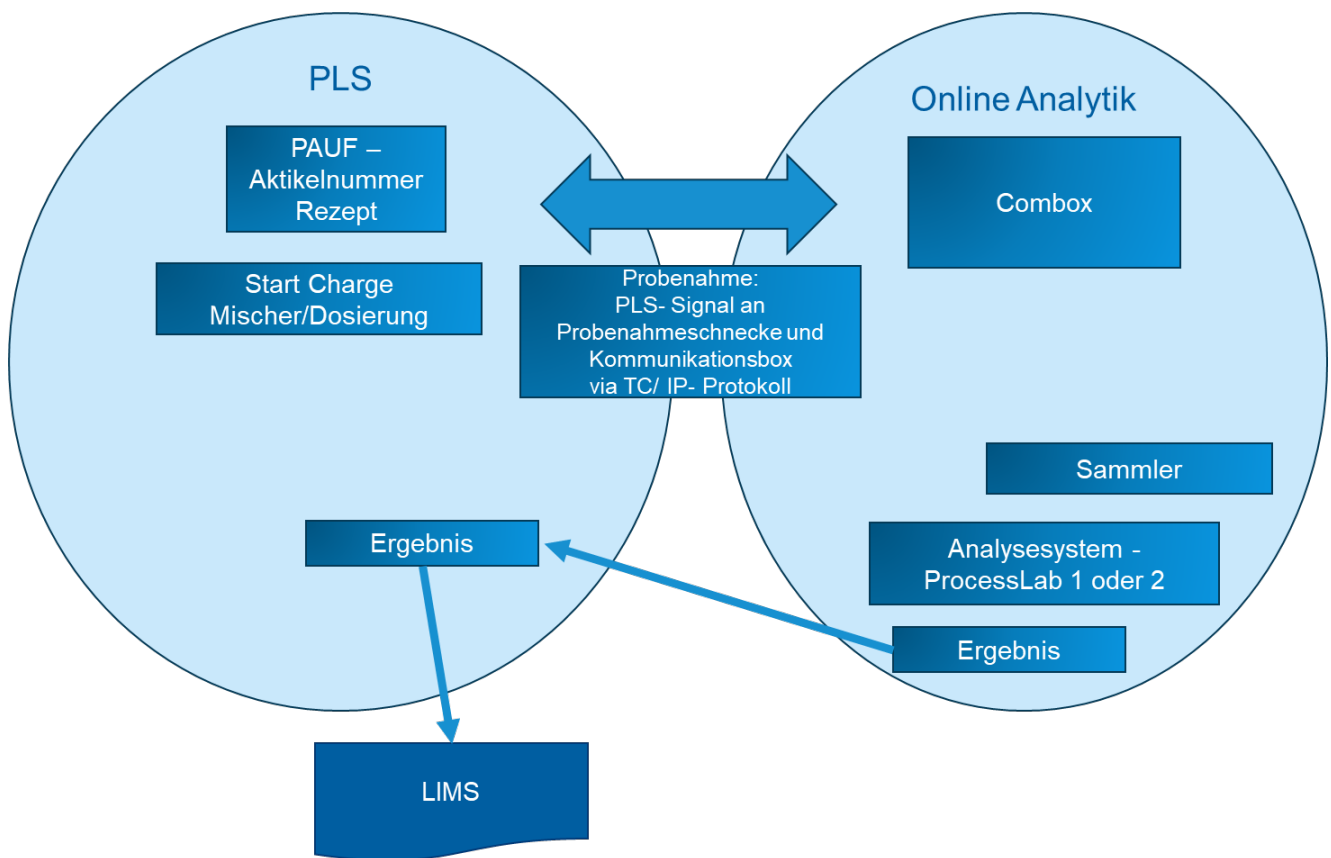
PLS

Online Analytik

PAUF – Aktikelnummer Rezept

Start Charge Mischer/Dosierung

Probenahme: PLS- Signal an Probenahmeschnecke und Kommunikationsbox via TC/ IP- Protokoll

Combox

Sammler

Analysesystem - ProcessLab 1 oder 2

Ergebnis

Ergebnis

LIMS